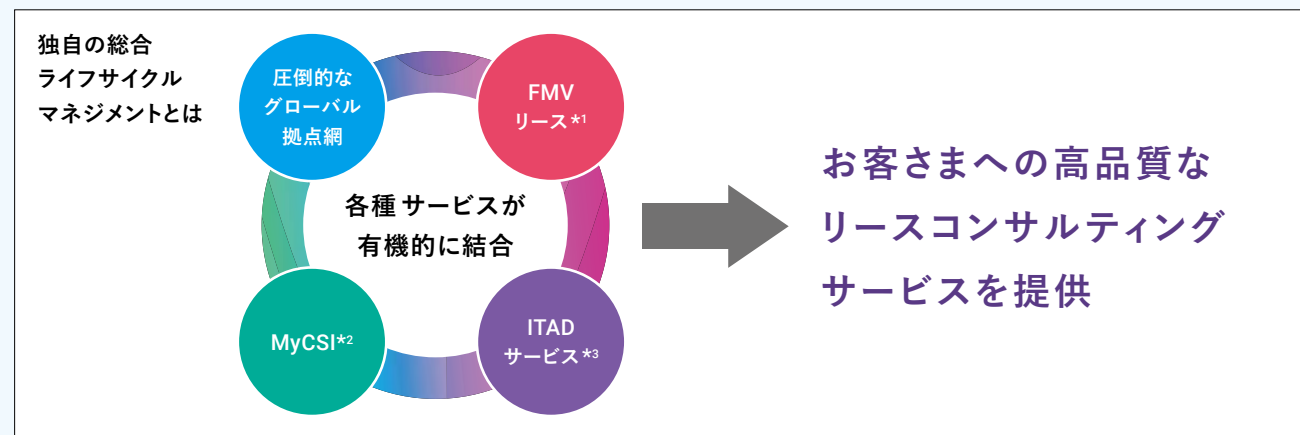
独自の総合
ライフサイクル
マネジメントとは

圧倒的な
グローバル
拠点網

FMV
リース *1

各種 サービスが
有機的に結合

MyCSI*2

ITAD
サービス *3

お客さまへの高品質な
リースコンサルティング
サービスを提供